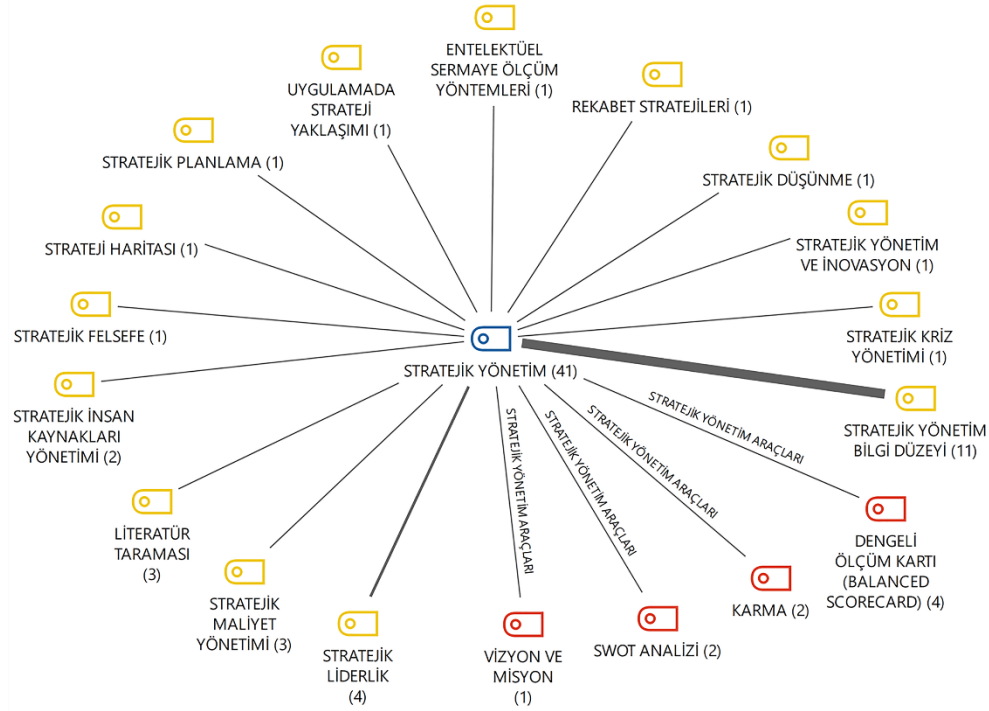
ENTELEKTÜEL SERMAYE ÖLÇÜM YÖNTEMLERİ (1)

UYGULAMADA STRATEJİ YAKLAŞIMI (1)

REKABET STRATEJİLERİ (1)

STRATEJİK PLANLAMA (1)

STRATEJİK DÜŞÜNME (1)

STRATEJİ HARİTASI (1)

STRATEJİK YÖNETİM VE İNOVASYON (1)

STRATEJİK FELSEFE (1)

STRATEJİK KRİZ YÖNETİMİ (1)

STRATEJİK YÖNETİM (41)

STRATEJİK İNSAN KAYNAKLARI YÖNETİMİ (2)

STRATEJİK YÖNETİM ARAÇLARI

STRATEJİK YÖNETİM BİLGİ DÜZEYİ (11)

STRATEJİK YÖNETİM ARAÇLARI

STRATEJİK YÖNETİM ARAÇLARI

STRATEJİK YÖNETİM ARAÇLARI

LİTERATÜR TARAMASI (3)

DENGELİ ÖLÇÜM KARTI (BALANCED SCORECARD) (4)

STRATEJİK MALİYET YÖNETİMİ (3)

KARMA (2)

STRATEJİK LİDERLİK (4)

VİZYON VE MİSYON (1)

SWOT ANALİZİ (2)